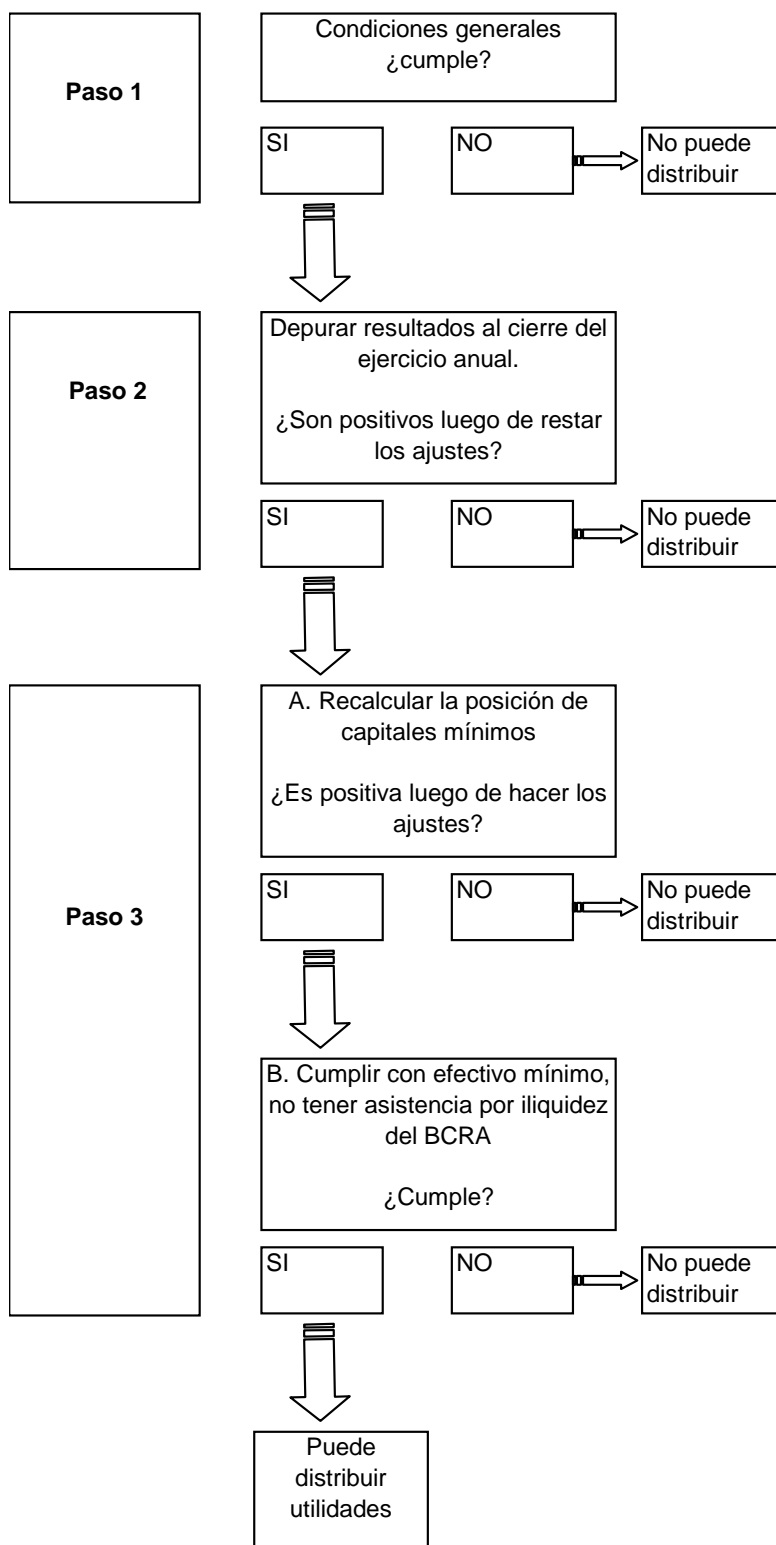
Paso 1

Condiciones generales ¿cumple?

SI

NO

No puede distribuir

Paso 2

Depurar resultados al cierre del ejercicio anual.

¿Son positivos luego de restar los ajustes?

SI

NO

No puede distribuir

Paso 3

A. Recalcular la posición de capitales mínimos

¿Es positiva luego de hacer los ajustes?

SI

NO

No puede distribuir

B. Cumplir con efectivo mínimo, no tener asistencia por iliquidez del BCRA

¿Cumple?

SI

NO

No puede distribuir

Puede distribuir utilidades